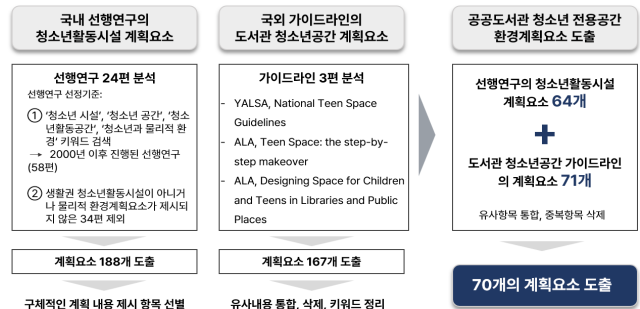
국내 선행연구의 청소년활동시설 계획요소

선행연구 24편 분석

선행연구 선정기준:

① '청소년 시설', '청소년 공간', '청소년활동공간', '청소년과 물리적 환경' 키워드 검색
→ 2000년 이후 진행된 선행연구 (58편)

② 생활권 청소년활동시설이 아니거나 물리적 환경계획요소가 제시되지 않은 34편 제외

계획요소 188개 도출

구체적인 계획 내용 제시 항목 선별

국외 가이드라인의 도서관 청소년공간 계획요소

가이드라인 3편 분석

- YALSA, National Teen Space Guidelines
- ALA, Teen Space: the step-by-step makeover
- ALA, Designing Space for Children and Teens in Libraries and Public Places

계획요소 167개 도출

유사내용 통합, 삭제, 키워드 정리

공공도서관 청소년 전용공간 환경계획요소 도출

선행연구의 청소년활동시설 계획요소 64개

+

도서관 청소년공간 가이드라인의 계획요소 71개

유사항목 통합, 중복항목 삭제

70개의 계획요소 도출